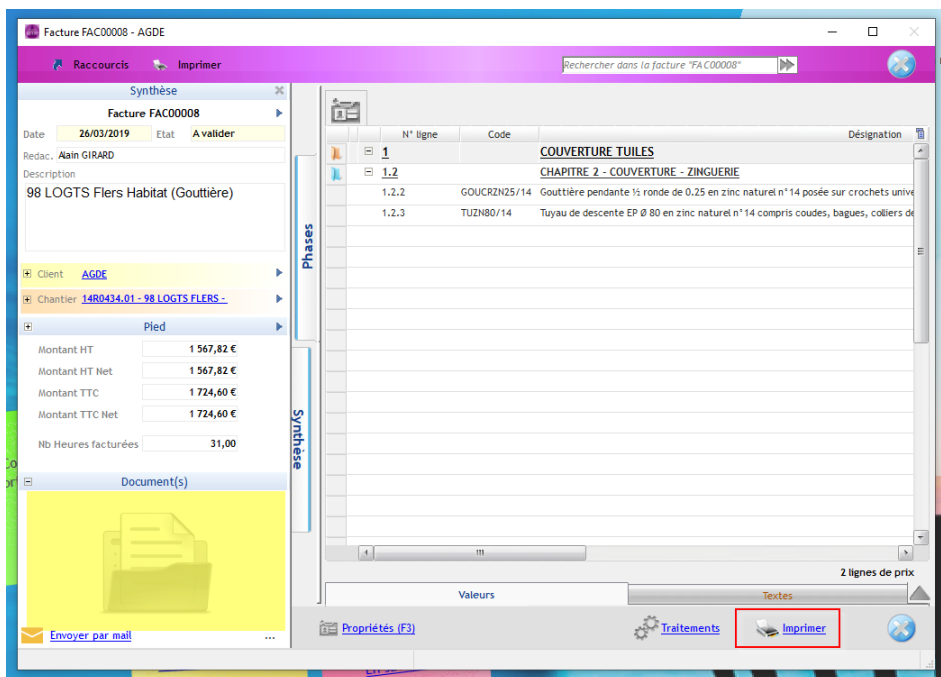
Facture FAC00008 - AGDE

Raccourcis
Imprimer
Rechercher dans la facture "FAC00008"

Synthèse
Facture FAC00008
Date 26/03/2019 Etat A valider
Redac. Alain GIRARD
Description
98 LOGTS Flers Habitat (Gouttière)

Client AGDE
Chantier 14R0434.01 - 98 LOGTS FLERS -

Pied
Montant HT 1 567,82 €
Montant HT Net 1 567,82 €
Montant TTC 1 724,60 €
Montant TTC Net 1 724,60 €
Nb Heures facturées 31,00

Document(s)

Envoyer par mail ...

Phases
Synthèse

| N° ligne | Code | Désignation |
|---|---|---|
| 1 | | COUVERTURE TUILES |
| 1.2 | | CHAPITRE 2 - COUVERTURE - ZINGUERIE |
| 1.2.2 | GOUCRZN25/14 | Gouttière pendante ½ ronde de 0.25 en zinc naturel n°14 posée sur crochets unive |
| 1.2.3 | TUZN80/14 | Tuyau de descente EP Ø 80 en zinc naturel n°14 compris coudes, bagues, colliers de |

2 lignes de prix

Valeurs
Textes

Propriétés (F3)
Traitements
Imprimer